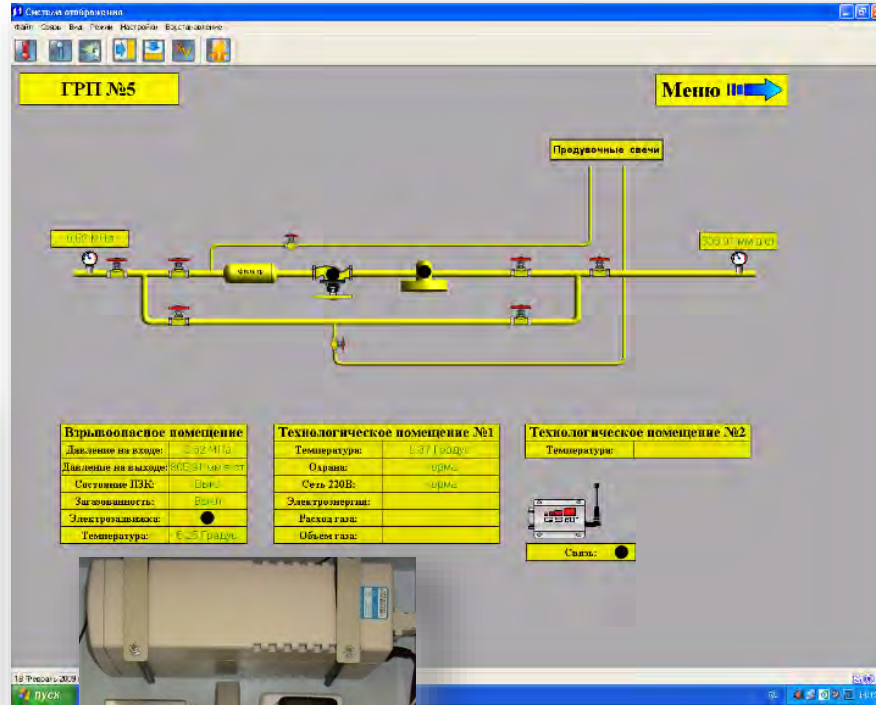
Система отображения
Файл Связь Вид Режим Настройки Восстановление

ГРП №5

Меню

Продувочные свечи

0.62 МПа
фильтр
306.37 мм.в.ст

| Взрывоопасное помещение | |
|---|---|
| Давление на входе: | 0.62 МПа |
| Давление на выходе: | 306.37 мм.в.ст |
| Состояние ПЗК: | Вкл |
| Загазованность: | Вкл |
| Электрозадвижка: | |
| Температура: | 6.25 Град. |

| Технологическое помещение №1 | |
|---|---|
| Температура: | 8.37 Град. |
| Охрана: | норма |
| Сеть 220В: | норма |
| Электроэнергия: | |
| Расход газа: | |
| Объем газа: | |

| Технологическое помещение №2 | |
|---|---|
| Температура: | |

Связь:

18 Февраль 2009
пуск